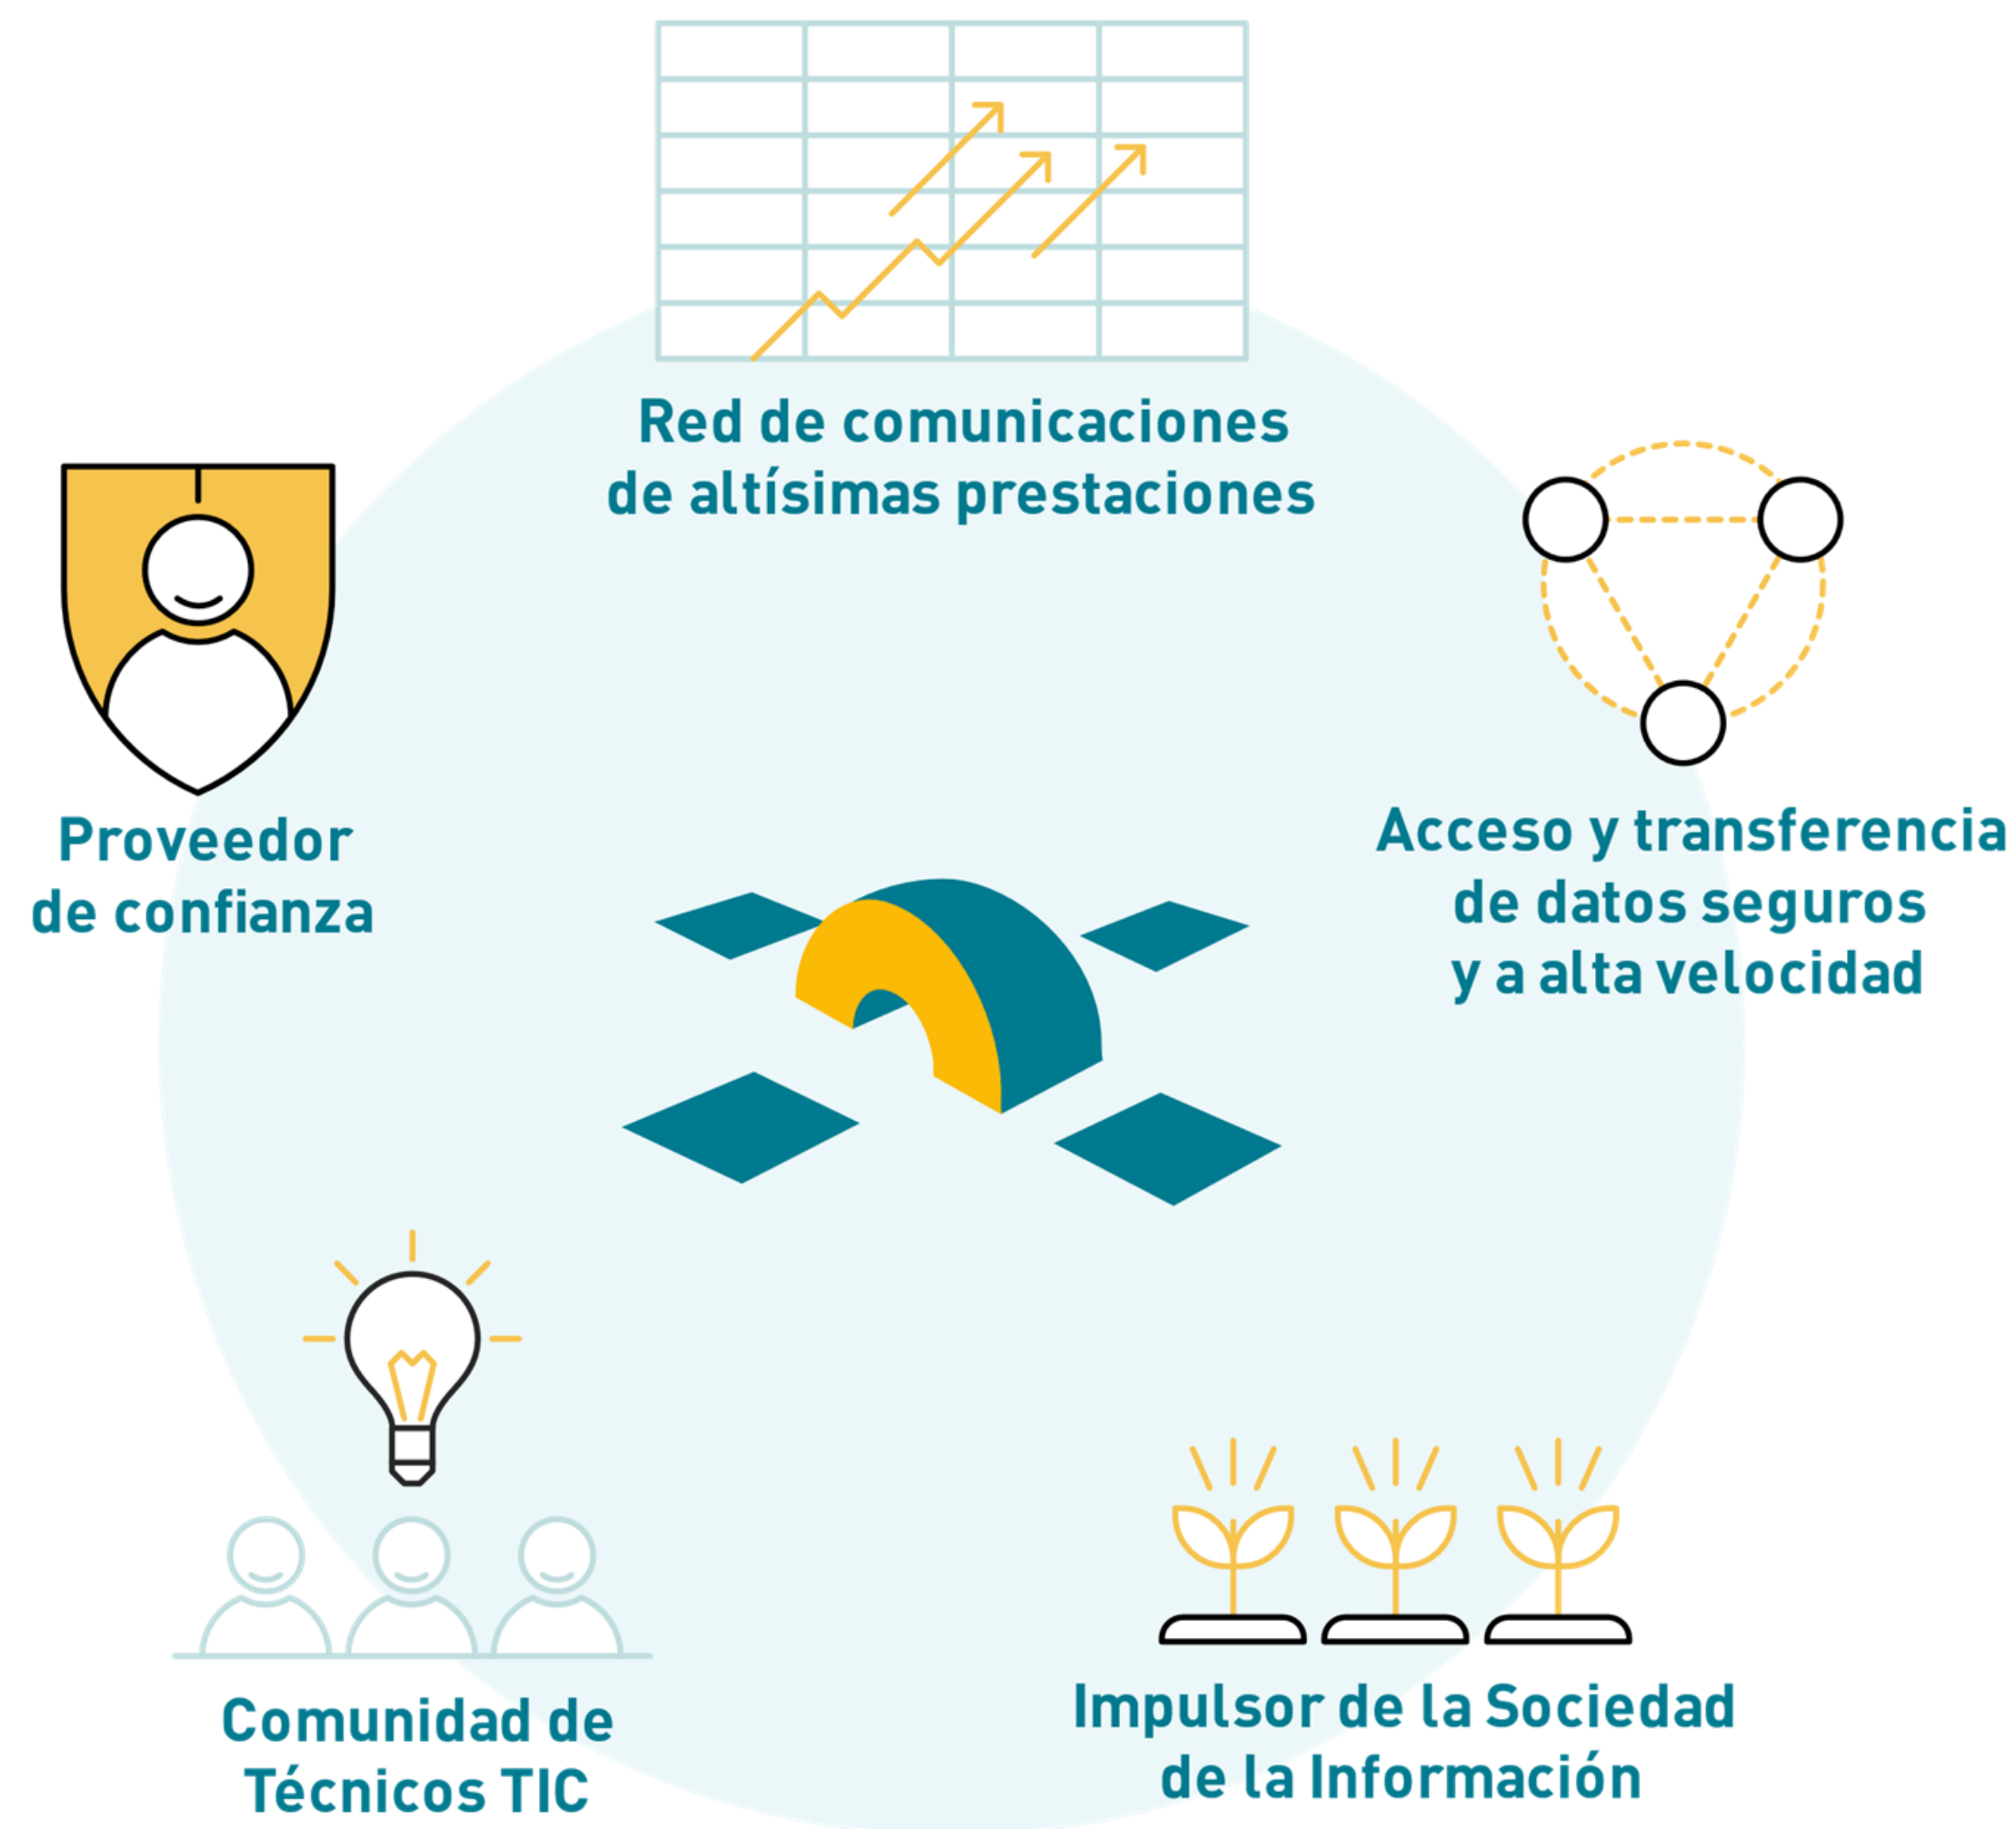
Red de comunicaciones de altísimas prestaciones

Proveedor de confianza

Acceso y transferencia de datos seguros y a alta velocidad

Comunidad de Técnicos TIC

Impulsor de la Sociedad de la Información